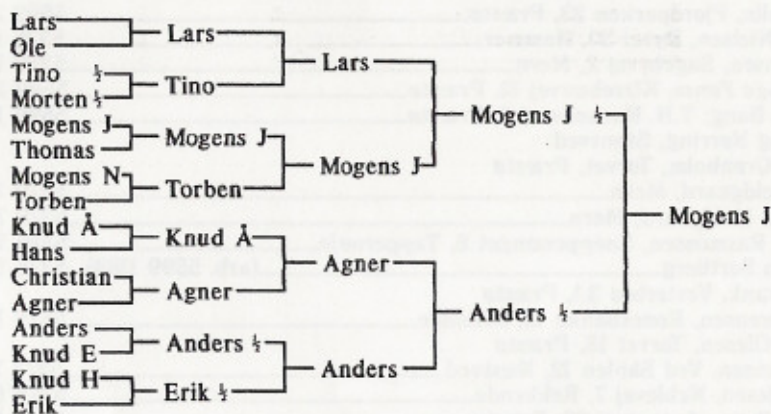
Lars
Ole
Tino ½
Morten ½
Mogens J
Thomas
Mogens N
Torben
Knud Å
Hans
Christian
Agner
Anders
Knud E
Knud H
Erik

Lars
Tino
Mogens J
Torben
Knud Å
Agner
Anders ½
Erik ½

Lars
Mogens J
Agner
Anders

Mogens J ½
Anders ½

Mogens J